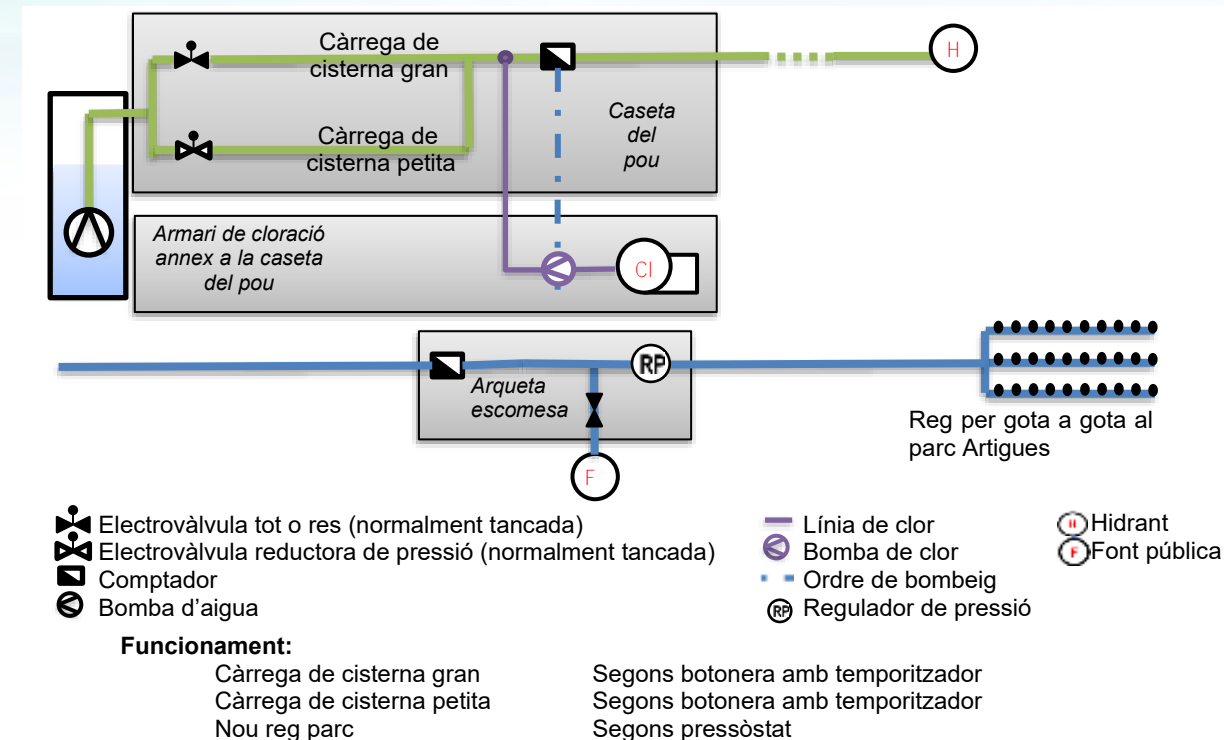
Càrrega de cisterna gran

Càrrega de cisterna petita

Caseta del pou

H

Armari de cloració annex a la caseta del pou

Cl

RP

Arqueta escomesa

F

Reg per gota a gota al parc Artigues

Electrovàlvula tot o res (normalment tancada)
Electrovàlvula reductora de pressió (normalment tancada)
Comptador
Bomba d'aigua

Línia de clor
Bomba de clor
Ordre de bombeig
Regulador de pressió

Hidrant
Font pública

Funcionament:

| | |
|---|---|
| Càrrega de cisterna gran | Segons botonera amb temporitzador |
| Càrrega de cisterna petita | Segons botonera amb temporitzador |
| Nou reg parc | Segons pressòstat |